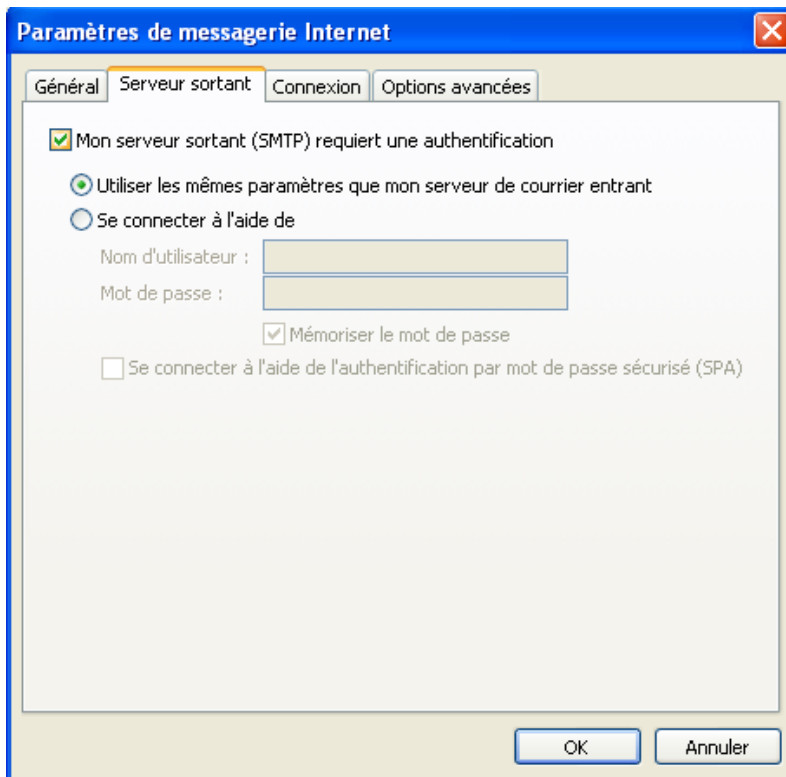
Paramètres de messagerie Internet

Général | Serveur sortant | Connexion | Options avancées

Mon serveur sortant (SMTP) requiert une authentification

Utiliser les mêmes paramètres que mon serveur de courrier entrant

Se connecter à l'aide de

Nom d'utilisateur :

Mot de passe :

Mémoriser le mot de passe

Se connecter à l'aide de l'authentification par mot de passe sécurisé (SPA)

OK | Annuler